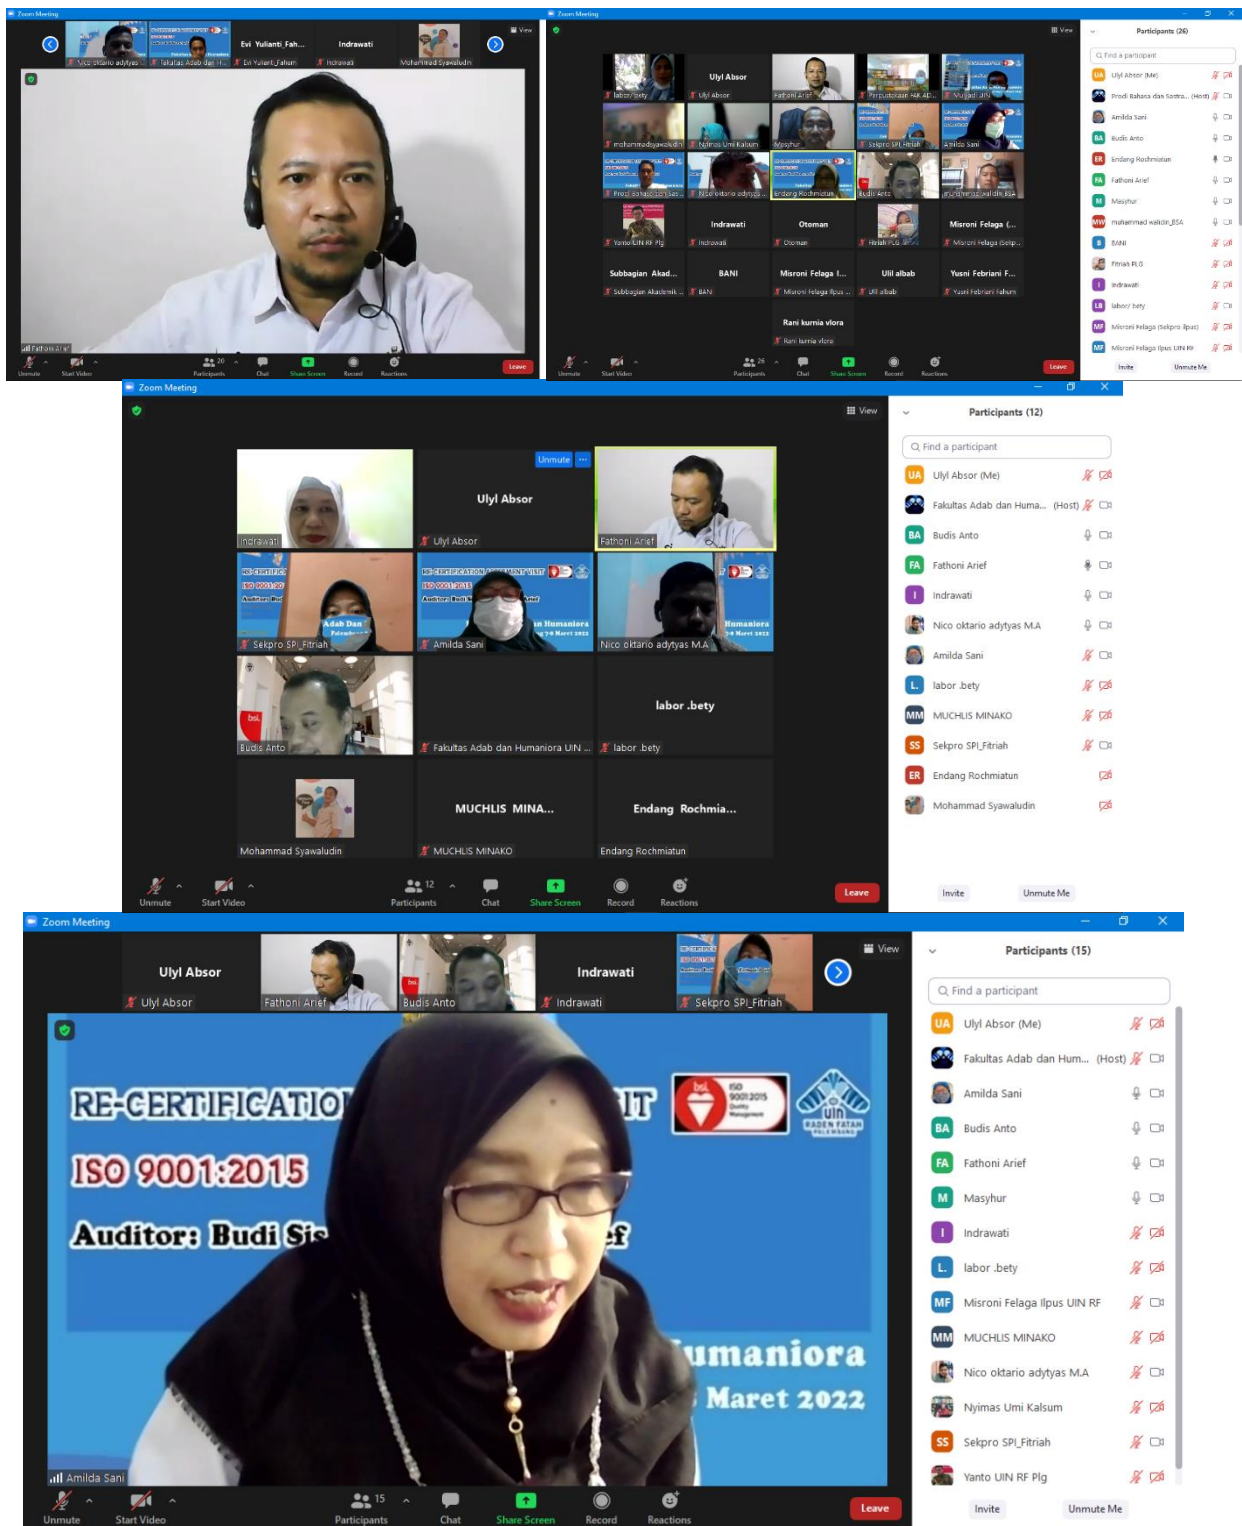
Zoom Meeting

Nico oktario adytyas
Fakultas Adab dan H...
Evi Yulianti_Fah...
Evi Yulianti_Fahum
Indrawati
Indrawati
Mohammad Syawaludin
View
Fathoni Arief
Unmute
Start Video
Participants
Chat
Share Screen
Record
Reactions
Leave

Zoom Meeting
View
labor .bety
Ulyl Absor
Ulyl Absor
Fathoni Arief
Perpustakaan FAK AD...
Mujadi UIN
mohammadsyawaludin
Nyimas Umi Kalsum
Masyhur
Sekpro SPI_Fitriah
Amilda Sani
Prodi Sejarah Perad...
Nico oktario adytya...
Endang Rochmiatun
Budis Anto
muhammad waldin_BSA
Yanto UIN RF Plg
Indrawati
Indrawati
Otoman
Otoman
Fitriah PLG
Misroni Felaga (...
Misroni Felaga (Sekp...
Subbagian Akad...
Subbagian Akademik ...
BANI
BANI
Misroni Felaga I...
Misroni Felaga Ilpus ...
Uiil albab
Uiil albab
Yusni Febriani F...
Yusni Febriani Fahum
Rani kurnia vlora
Rani kurnia vlora
Unmute
Start Video
Participants
Chat
Share Screen
Record
Reactions
Leave

Participants (26)
Find a participant
Ulyl Absor (Me)
Prodi Bahasa dan Sastra... (Host)
Amilda Sani
Budis Anto
Endang Rochmiatun
Fathoni Arief
Masyhur
muhammad waldin_BSA
BANI
Fitriah PLG
Indrawati
labor .bety
Misroni Felaga (Sekpro Ilpus)
Misroni Felaga Ilpus UIN RF
Invite
Unmute Me

Zoom Meeting
View
Unmute
Indrawati
Ulyl Absor
Ulyl Absor
Fathoni Arief
Sekpro SPI_Fitriah
Amilda Sani
Nico oktario adytyas M.A
Budis Anto
Fakultas Adab dan Humaniora UIN ...
labor .bety
labor .bety
Mohammad Syawaludin
MUCHLIS MINA...
MUCHLIS MINAKO
Endang Rochmia...
Endang Rochmiatun
Unmute
Start Video
12
Participants
Chat
Share Screen
Record
Reactions
Leave

Participants (12)
Find a participant
Ulyl Absor (Me)
Fakultas Adab dan Huma... (Host)
Budis Anto
Fathoni Arief
Indrawati
Nico oktario adytyas M.A
Amilda Sani
labor .bety
MUCHLIS MINAKO
Sekpro SPI_Fitriah
Endang Rochmiatun
Mohammad Syawaludin
Invite
Unmute Me

Zoom Meeting
Ulyl Absor
Ulyl Absor
Fathoni Arief
Budis Anto
Indrawati
Indrawati
Sekpro SPI_Fitriah
View
RE-CERTIFICATIO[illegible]IT
ISO 9001:2015
Auditor: Budi Si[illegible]ef
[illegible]umaniora
Maret 2022
Amilda Sani
Unmute
Start Video
15
Participants
Chat
Share Screen
Record
Reactions
Leave

Participants (15)
Find a participant
Ulyl Absor (Me)
Fakultas Adab dan Hum... (Host)
Amilda Sani
Budis Anto
Fathoni Arief
Masyhur
Indrawati
labor .bety
Misroni Felaga Ilpus UIN RF
MUCHLIS MINAKO
Nico oktario adytyas M.A
Nyimas Umi Kalsum
Sekpro SPI_Fitriah
Yanto UIN RF Plg
Invite
Unmute Me